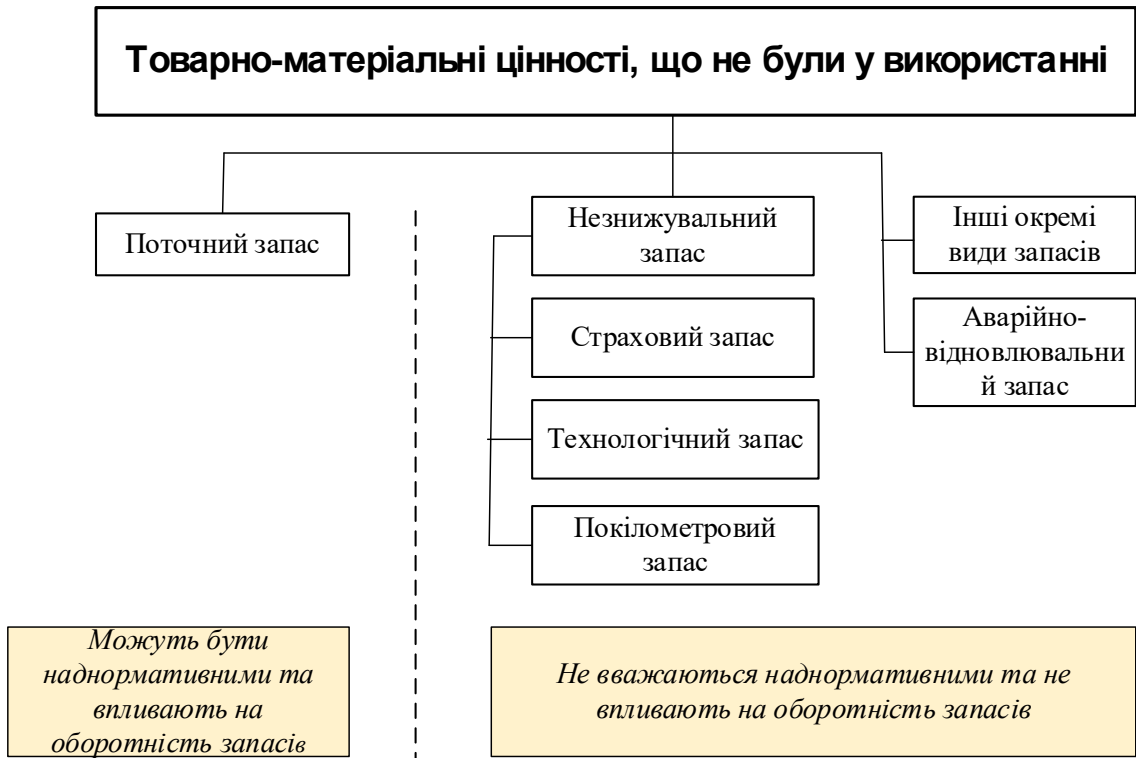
Товарно-матеріальні цінності, що не були у використанні

Поточний запас

Незнижувальний запас

Страховий запас

Технологічний запас

Покілометровий запас

Інші окремі види запасів

Аварійно-відновлювальний запас

Можуть бути наднормативними та впливають на оборотність запасів

Не вважаються наднормативними та не впливають на оборотність запасів